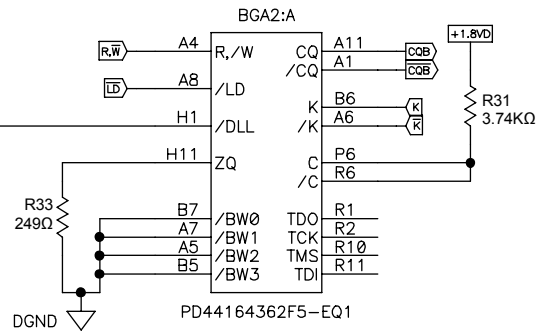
BGA2:A

R,W̄
A4
R,/W
LD̄
A8
/LD
H1
/DLL
H11
ZQ
R33
249Ω
B7
/BW0
A7
/BW1
A5
/BW2
B5
/BW3
DGND

CQ
A11
CQB
/CQ
A1
CQ̄B̄
K
B6
K
/K
A6
K̄
C
P6
/C
R6
TDO
R1
TCK
R2
TMS
R10
TDI
R11

+1.8VD
R31
3.74KΩ

PD44164362F5-EQ1